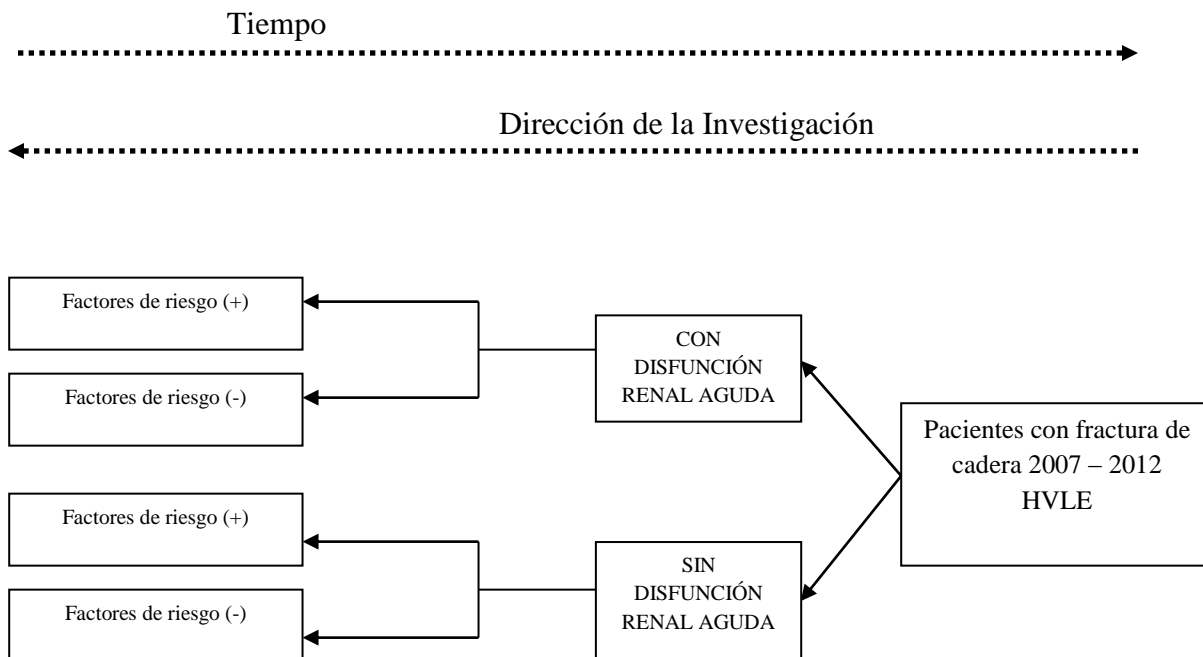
Tiempo

Dirección de la Investigación

Factores de riesgo (+)

Factores de riesgo (-)

CON DISFUNCIÓN RENAL AGUDA

Pacientes con fractura de cadera 2007 – 2012 HVLE

Factores de riesgo (+)

Factores de riesgo (-)

SIN DISFUNCIÓN RENAL AGUDA